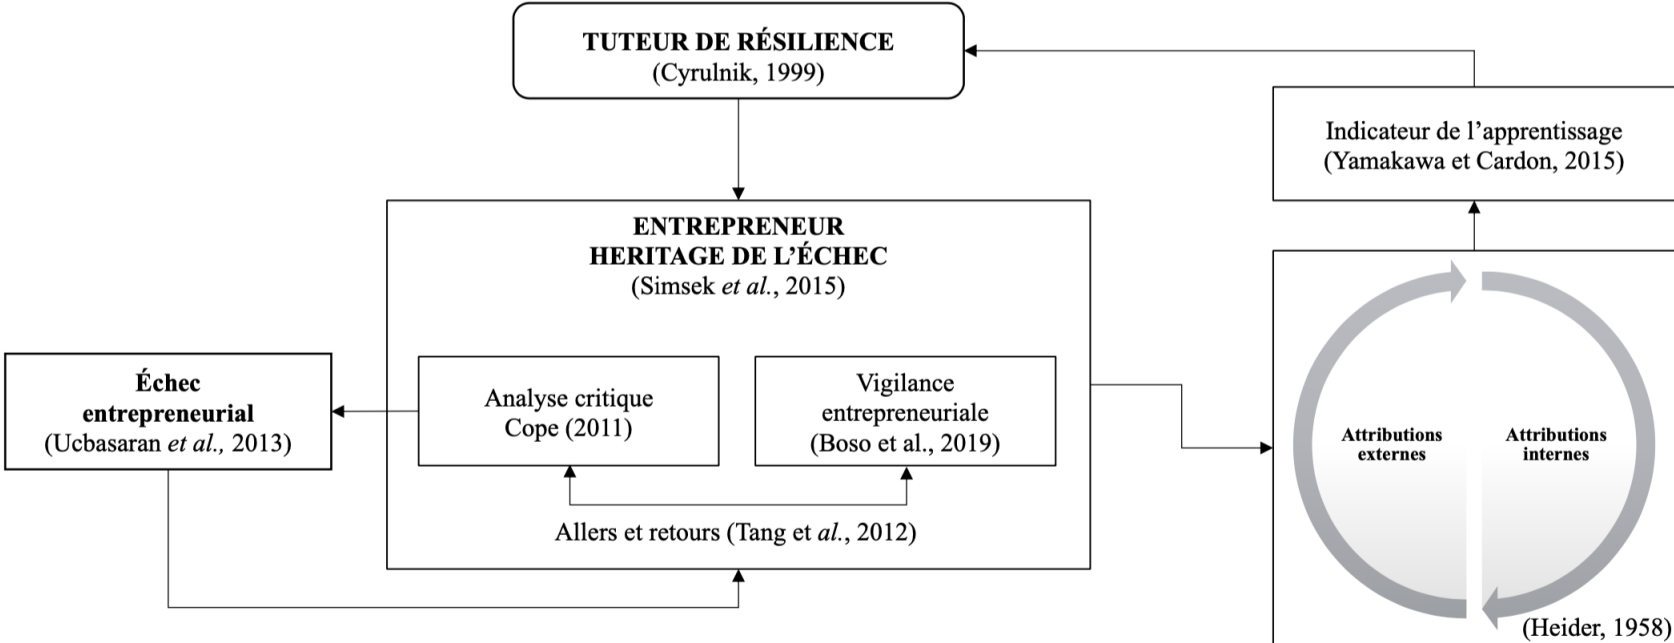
TUTEUR DE RÉSILIENCE
(Cyrulnik, 1999)

Indicateur de l'apprentissage
(Yamakawa et Cardon, 2015)

ENTREPRENEUR
HERITAGE DE L'ÉCHEC
(Simsek *et al.*, 2015)

Échec
entrepreneurial
(Ucbasaran *et al.,* 2013)

Analyse critique
Cope (2011)

Vigilance
entrepreneuriale
(Boso et al., 2019)

Allers et retours (Tang et *al.*, 2012)

Attributions
externes

Attributions
internes

(Heider, 1958)